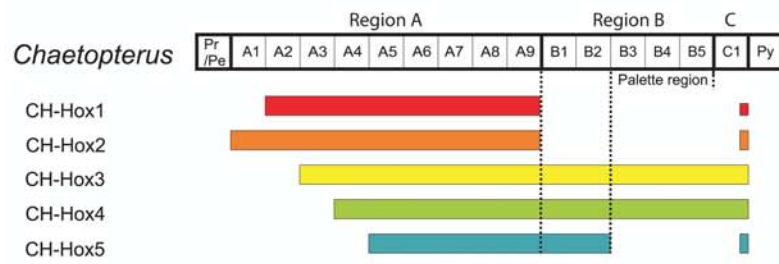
Region A Region B C

| Chaetopterus | Pr /Pe | A1 | A2 | A3 | A4 | A5 | A6 | A7 | A8 | A9 | B1 | B2 | B3 | B4 | B5 | C1 | Py |
|---|---|---|---|---|---|---|---|---|---|---|---|---|---|---|---|---|---|

Palette region

CH-Hox1
CH-Hox2
CH-Hox3
CH-Hox4
CH-Hox5